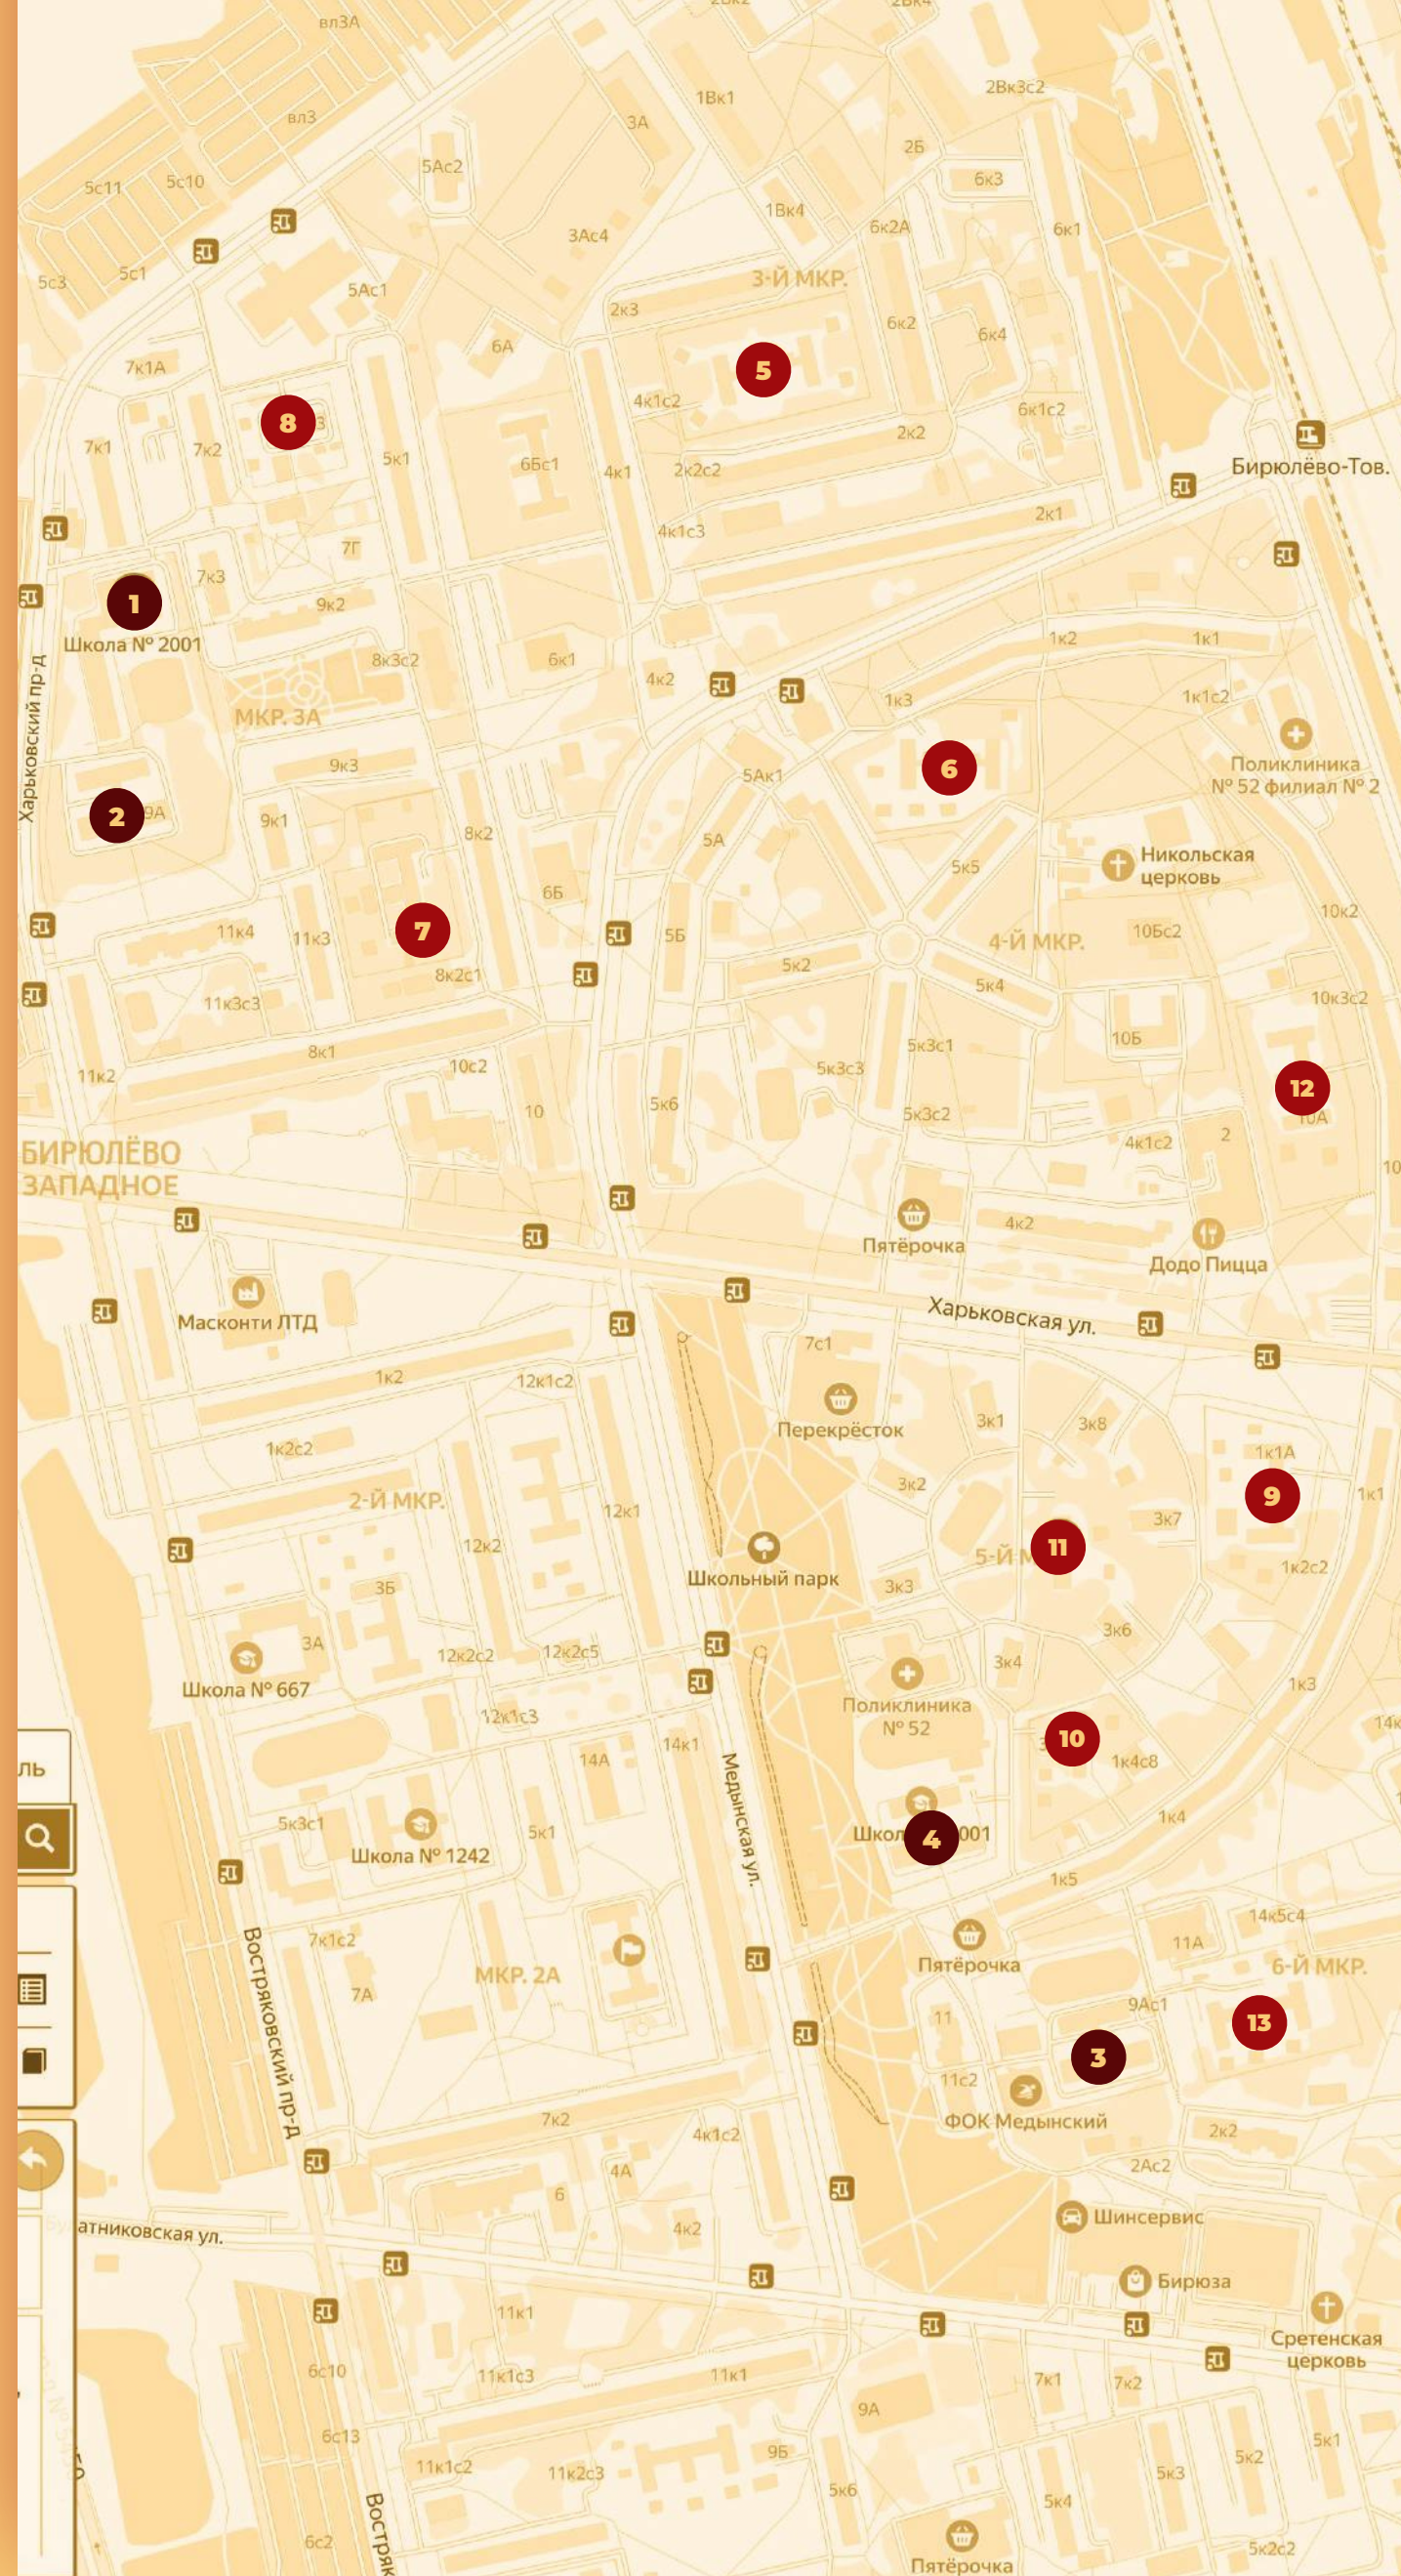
вл3А
вл3
5с11
5с10
5с3
5с1
5Ас2
5Ас1
3А
3Ас4
1Вк1
1Вк4
2Б
2Вк3с2
6к3
6к1
6к2А
3-Й МКР.
2к3
6к2
6к4
5
4к1с2
2к2
6к1с2
2к2с2
4к1
4к1с3
2к1
Бирюлёво-Тов.
7к1А
8
7к1
7к2
6А
6Бс1
5к1
7Г
7к3
1
9к2
Школа № 2001
8к3с2
6к1
4к2
1к2
1к1
1к3
1к1с2
МКР. 3А
Харьковский пр-д
9к3
5Ак1
6
Поликлиника № 52 филиал № 2
2
9А
9к1
8к2
5А
5к5
Никольская церковь
6Б
7
11к4
11к3
8к2с1
5Б
4-Й МКР.
10Бс2
10к2
5к2
5к4
10к3с2
11к3с3
5к3с1
10Б
8к1
10с2
5к3с3
12
11к2
5к6
10
5к3с2
4к1с2
2
10А
БИРЮЛЁВО ЗАПАДНОЕ
Пятёрочка
4к2
Додо Пицца
Масконти ЛТД
Харьковская ул.
1к2
12к1с2
7с1
Перекрёсток
3к1
3к8
1к2с2
1к1А
2-Й МКР.
12к1
3к2
9
1к1
12к2
3к7
5-Й М
11
1к2с2
3Б
Школьный парк
3к3
3А
3к6
Школа № 667
12к2с2
12к2с5
3к4
1к3
Поликлиника № 52
12к1с3
14А
14к1
10
1к4с8
14к
ль
5к3с1
5к1
Медынская ул.
Школ
4
001
1к4
Школа № 1242
1к5
7к1с2
14к5с4
Пятёрочка
11А
6-Й МКР.
7А
МКР. 2А
9Ас1
13
11
3
Востряковский пр-д
11с2
ФОК Медынский
7к2
4к1с2
2к2
4А
2Ас2
атниковская ул.
6
Шинсервис
4к2
Бирюза
11к1
Сретенская церковь
6с10
11к1с3
11к1
7к1
7к2
9А
6с13
9Б
5к2
5к1
11к1с2
11к2с3
5к6
5к3
5к4
6с2
Востряк
Пятёрочка
5к2с2